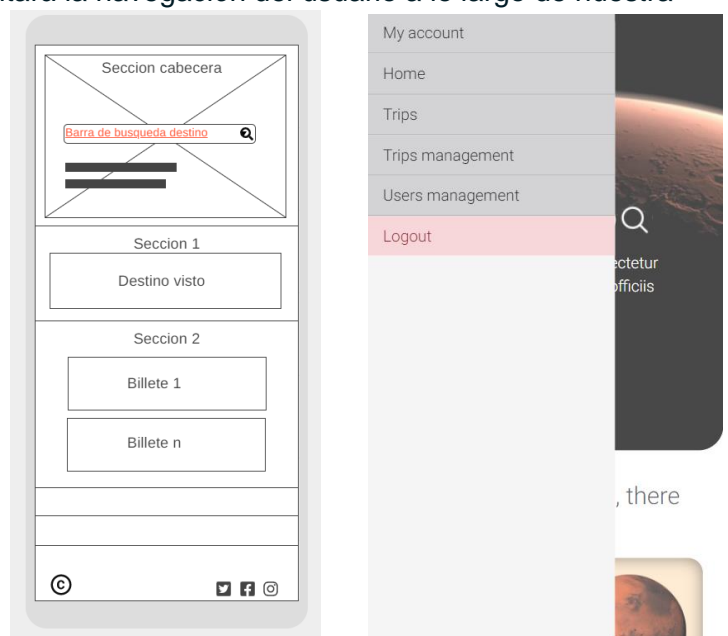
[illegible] la navegación del usuario a lo largo de nuestra

Seccion cabecera

Barra de busqueda destino

Seccion 1

Destino visto

Seccion 2

Billete 1

Billete n

©

My account

Home

Trips

Trips management

Users management

Logout

ectetur

officiis

, there